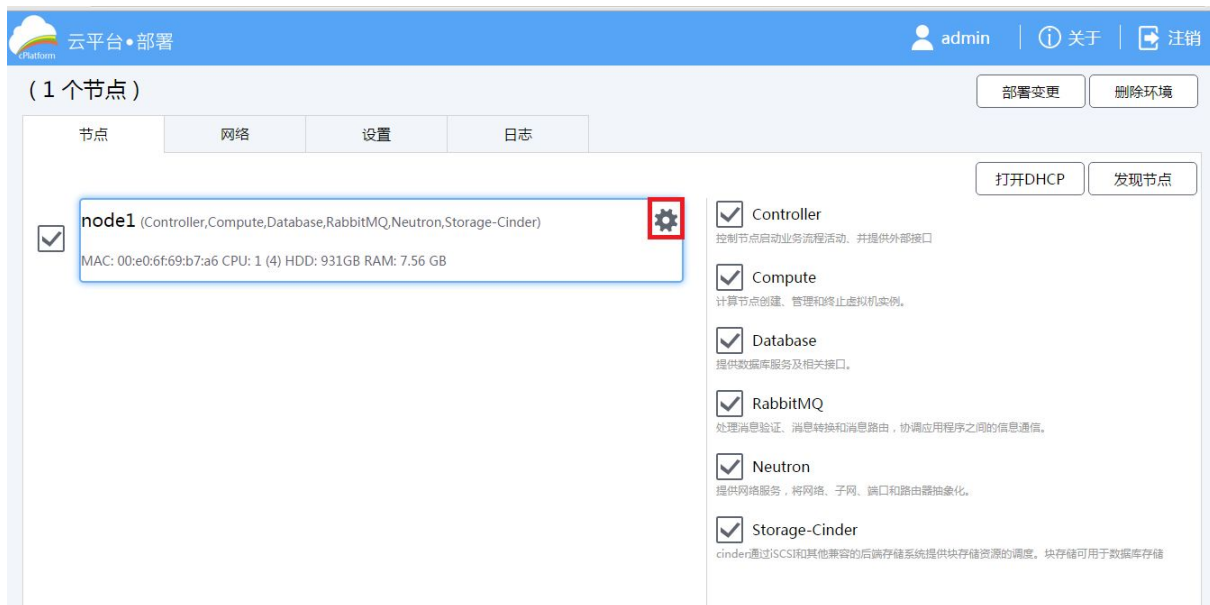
cPlatform 云平台•部署

admin | 关于 | 注销

(1个节点)

部署变更 删除环境

节点 网络 设置 日志

打开DHCP 发现节点

node1 (Controller,Compute,Database,RabbitMQ,Neutron,Storage-Cinder)

MAC: 00:e0:6f:69:b7:a6 CPU: 1 (4) HDD: 931GB RAM: 7.56 GB

Controller
控制节点启动业务流程活动、并提供外部接口

Compute
计算节点创建、管理和终止虚拟机实例。

Database
提供数据库服务及相关接口。

RabbitMQ
处理消息验证、消息转换和消息路由，协调应用程序之间的信息通信。

Neutron
提供网络服务，将网络、子网、端口和路由器抽象化。

Storage-Cinder
cinder通过iSCSI和其他兼容的后端存储系统提供块存储资源的调度。块存储可用于数据库存储